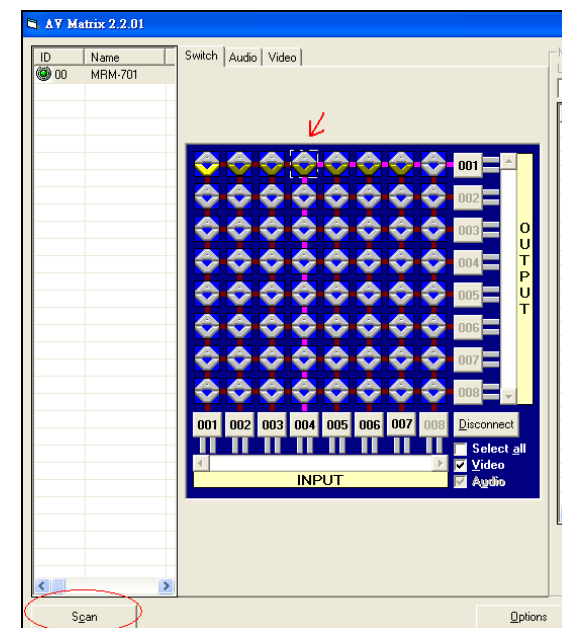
AV Matrix 2.2.01

| ID | Name |
|---|---|
| 00 | MRM-701 |

Switch | Audio | Video

001
002
003
004
005
006
007
008

OUTPUT

001 002 003 004 005 006 007 008

Disconnect

INPUT

Select all
Video
Audio

Scan

Options